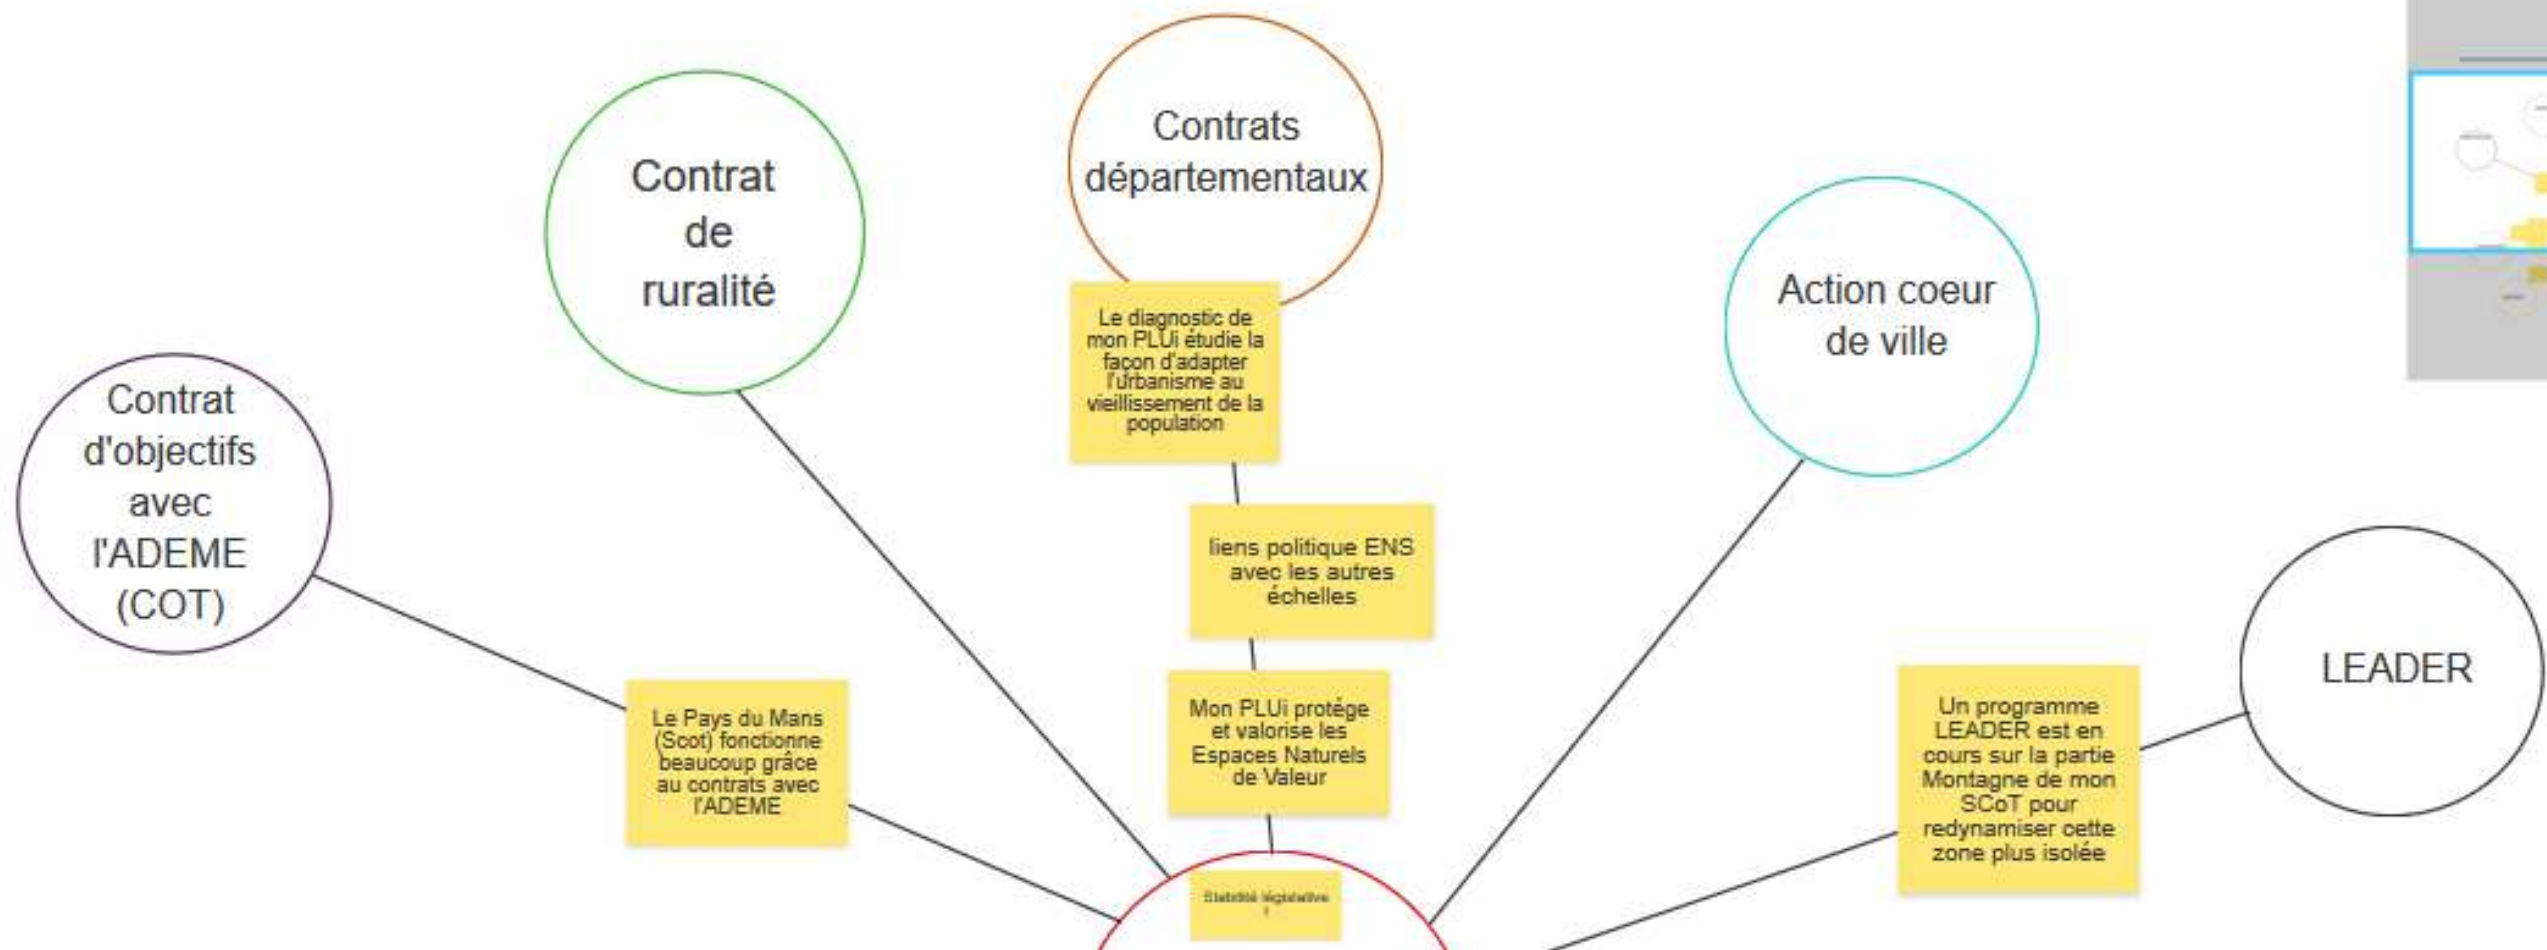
Contrats départementaux

Contrat de ruralité

Action coeur de ville

Contrat d'objectifs avec l'ADEME (COT)

Le diagnostic de mon PLUi étudie la façon d'adapter l'urbanisme au vieillissement de la population

liens politique ENS avec les autres échelles

Mon PLUi protège et valorise les Espaces Naturels de Valeur

LEADER

Le Pays du Mans (Scot) fonctionne beaucoup grâce au contrats avec l'ADEME

Un programme LEADER est en cours sur la partie Montagne de mon SCoT pour redynamiser cette zone plus isolée

Stabilité législative !